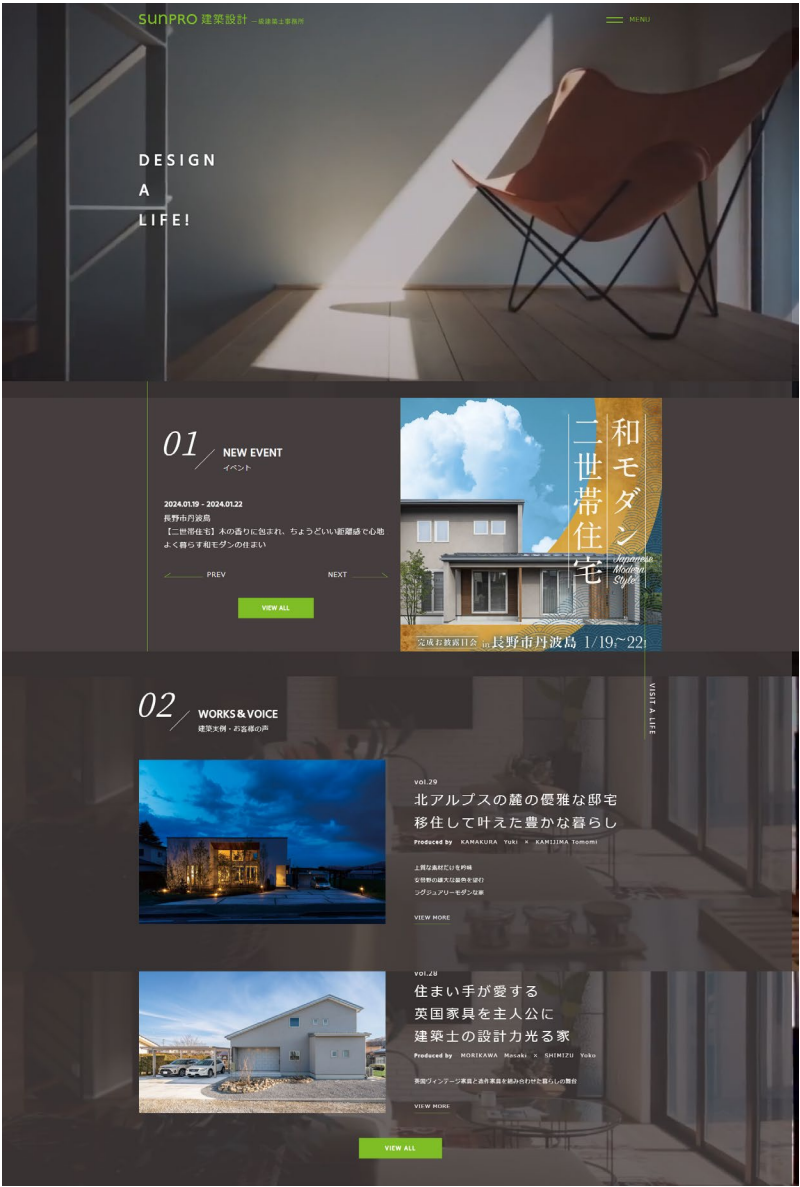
SUNPRO 建築設計 一級建築士事務所

MENU

DESIGN
A
LIFE!

01 NEW EVENT
イベント

2024.01.19 - 2024.01.22
長野市丹波島
【二世帯住宅】木の香りに包まれ、ちょうどいい距離感で心地よく暮らす和モダンの住まい

PREV

NEXT

VIEW ALL

和モダン二世帯住宅

Japanese Modern Style

完成お披露目会 in 長野市丹波島 1/19〜22

VISIT A LIFE

02 WORKS & VOICE
建築実例・お客様の声

vol.29
北アルプスの麓の優雅な邸宅
移住して叶えた豊かな暮らし
Produced by KAMAKURA Yuki × KAMIJIMA Tomomi

上質な素材だけを吟味
安曇野の雄大な自然を望む
ラグジュアリーモダンな家

VIEW MORE

vol.28
住まい手が愛する
英国家具を主人公に
建築士の設計力光る家
Produced by MORIKAWA Masaki × SHIMIZU Yuko

英国ヴィンテージ家具と造作家具を組み合わせた暮らしの舞台

VIEW MORE

VIEW ALL